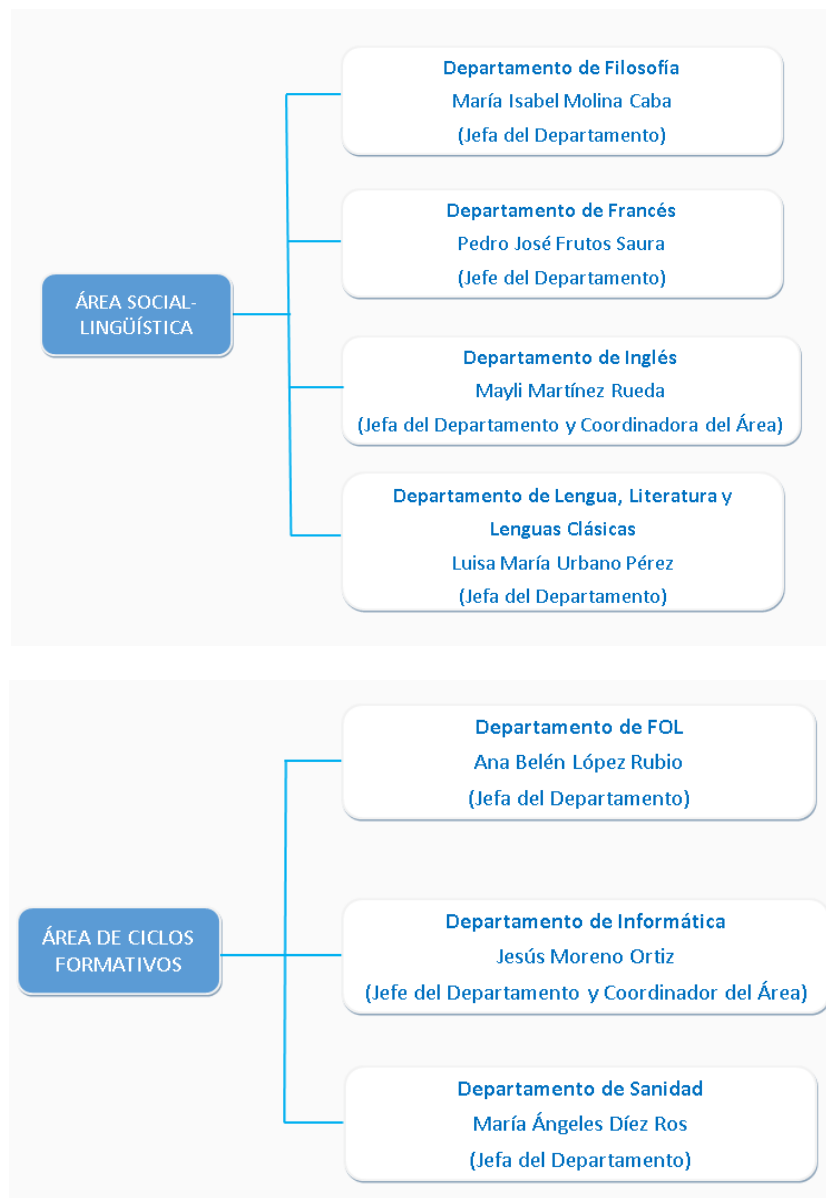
ÁREA SOCIAL-LINGÜÍSTICA

Departamento de Filosofía
María Isabel Molina Caba
(Jefa del Departamento)

Departamento de Francés
Pedro José Frutos Saura
(Jefe del Departamento)

Departamento de Inglés
Mayli Martínez Rueda
(Jefa del Departamento y Coordinadora del Área)

Departamento de Lengua, Literatura y Lenguas Clásicas
Luisa María Urbano Pérez
(Jefa del Departamento)

ÁREA DE CICLOS FORMATIVOS

Departamento de FOL
Ana Belén López Rubio
(Jefa del Departamento)

Departamento de Informática
Jesús Moreno Ortiz
(Jefe del Departamento y Coordinador del Área)

Departamento de Sanidad
María Ángeles Díez Ros
(Jefa del Departamento)